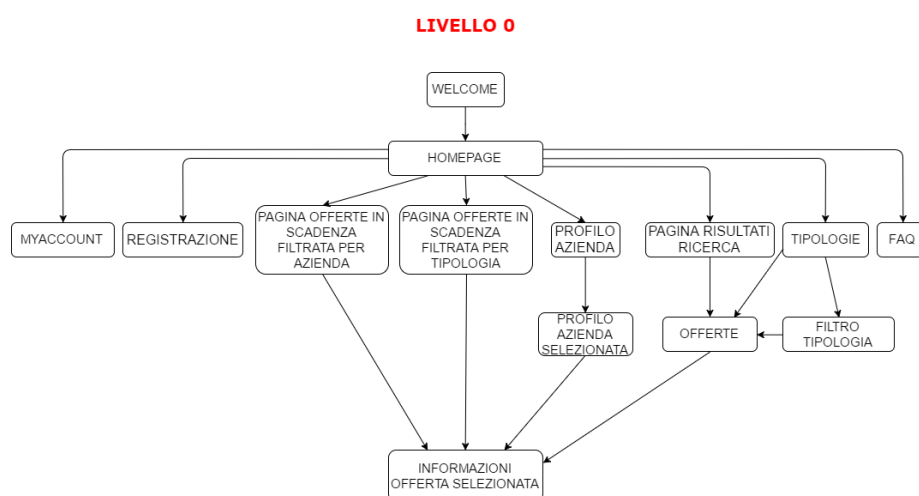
LIVELLO 0

WELCOME

HOMEPAGE

MYACCOUNT

REGISTRAZIONE

PAGINA OFFERTE IN SCADENZA FILTRATA PER AZIENDA

PAGINA OFFERTE IN SCADENZA FILTRATA PER TIPOLOGIA

PROFILO AZIENDA

PAGINA RISULTATI RICERCA

TIPOLOGIE

FAQ

PROFILO AZIENDA SELEZIONATA

OFFERTE

FILTRO TIPOLOGIA

INFORMAZIONI OFFERTA SELEZIONATA